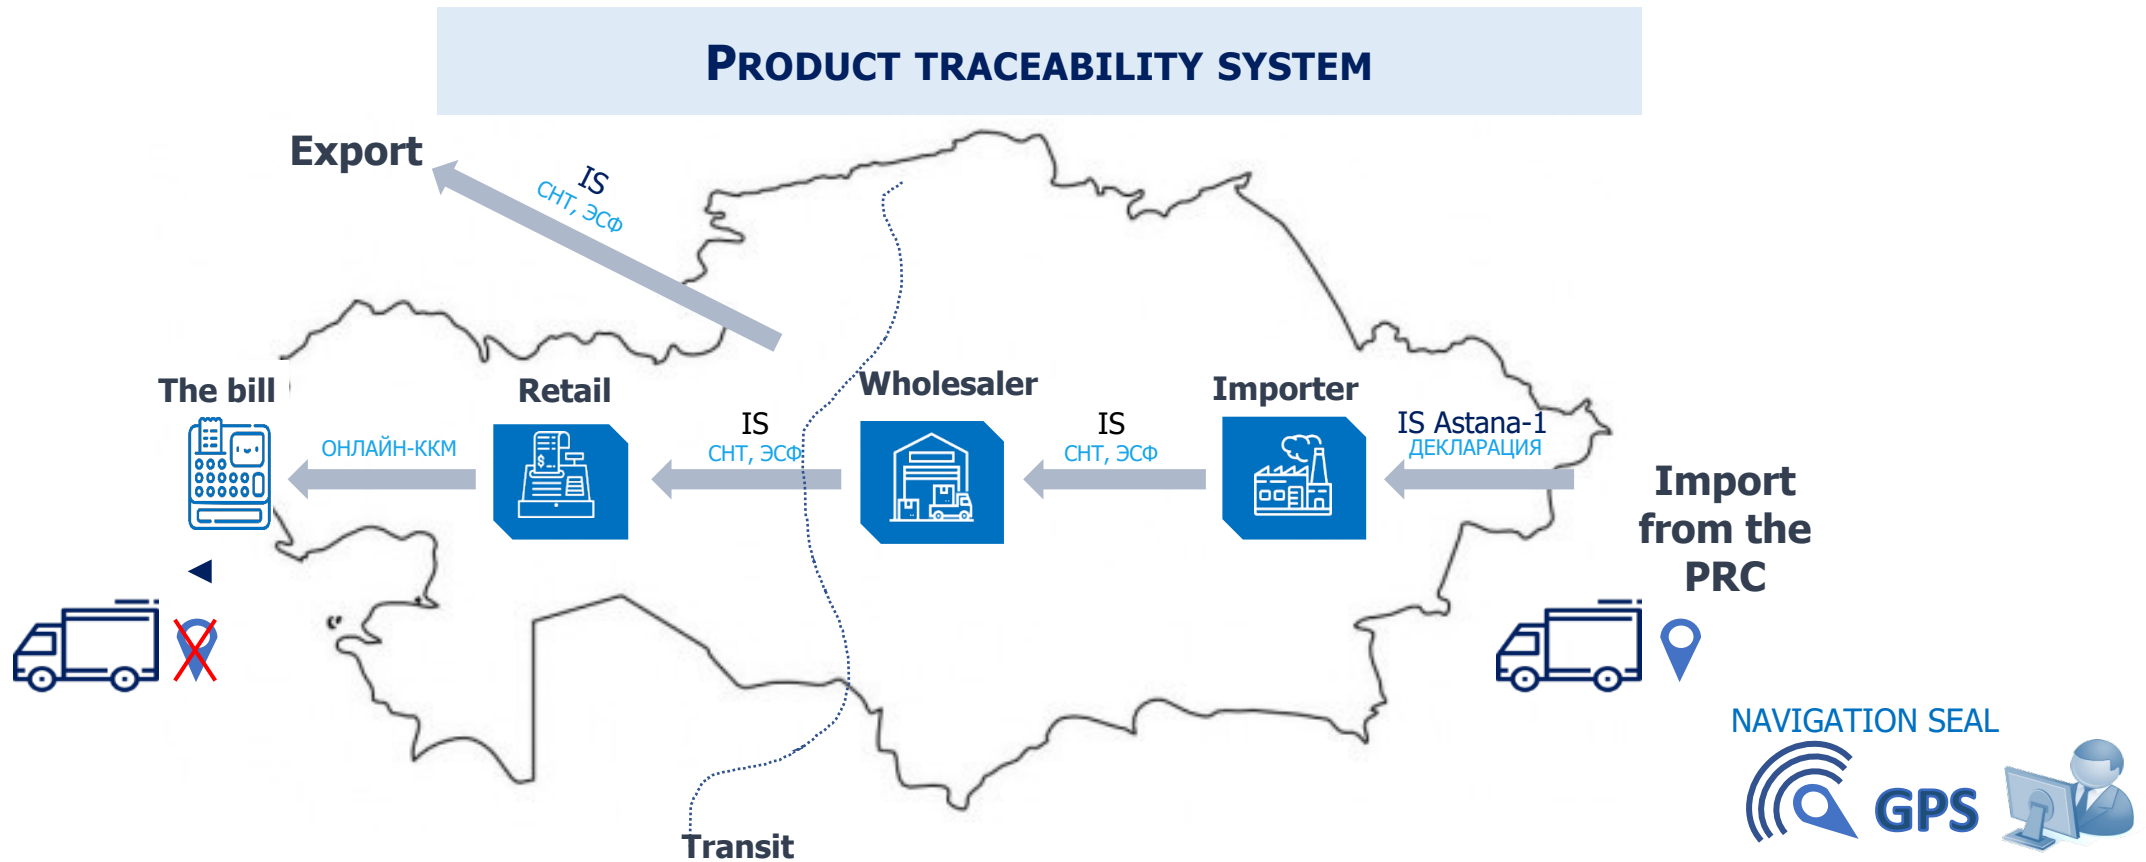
PRODUCT TRACEABILITY SYSTEM

Export

IS
СНТ, ЭСФ

The bill

Retail

Wholesaler

Importer

ОНЛАЙН-ККМ

IS
СНТ, ЭСФ

IS
СНТ, ЭСФ

IS Astana-1
ДЕКЛАРАЦИЯ

Import from the PRC

NAVIGATION SEAL

GPS

Transit